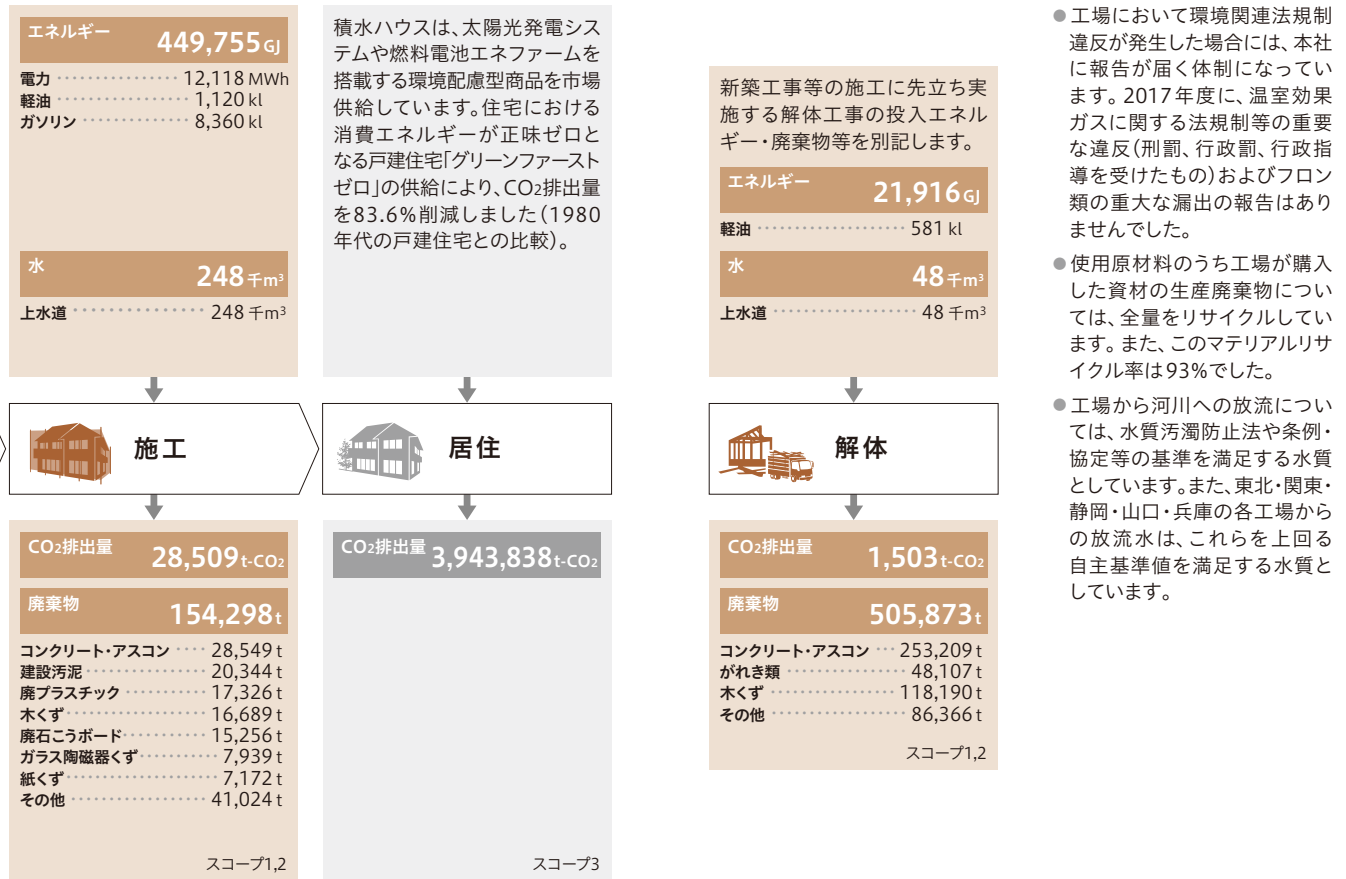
エネルギー 449,755 GJ

電力 12,118 MWh
軽油 1,120 kl
ガソリン 8,360 kl

水 248 千m³

上水道 248 千m³

施工

CO₂排出量 28,509 t-CO₂

廃棄物 154,298 t

コンクリート・アスコン 28,549 t
建設汚泥 20,344 t
廃プラスチック 17,326 t
木くず 16,689 t
廃石こうボード 15,256 t
ガラス陶磁器くず 7,939 t
紙くず 7,172 t
その他 41,024 t

スコープ1,2

積水ハウスは、太陽光発電システムや燃料電池エネファームを搭載する環境配慮型商品を市場供給しています。住宅における消費エネルギーが正味ゼロとなる戸建住宅「グリーンファーストゼロ」の供給により、CO₂排出量を83.6%削減しました（1980年代の戸建住宅との比較）。

居住

CO₂排出量 3,943,838 t-CO₂

スコープ3

新築工事等の施工に先立ち実施する解体工事の投入エネルギー・廃棄物等を別記します。

エネルギー 21,916 GJ

軽油 581 kl

水 48 千m³

上水道 48 千m³

解体

CO₂排出量 1,503 t-CO₂

廃棄物 505,873 t

コンクリート・アスコン 253,209 t
がれき類 48,107 t
木くず 118,190 t
その他 86,366 t

スコープ1,2

● 工場において環境関連法規制違反が発生した場合には、本社に報告が届く体制になっています。2017年度に、温室効果ガスに関する法規制等の重要な違反（刑罰、行政罰、行政指導を受けたもの）およびフロン類の重大な漏出の報告はありませんでした。

● 使用原材料のうち工場が購入した資材の生産廃棄物については、全量をリサイクルしています。また、このマテリアルリサイクル率は93%でした。

● 工場から河川への放流については、水質汚濁防止法や条例・協定等の基準を満足する水質としています。また、東北・関東・静岡・山口・兵庫の各工場からの放流水は、これらを上回る自主基準値を満足する水質としています。